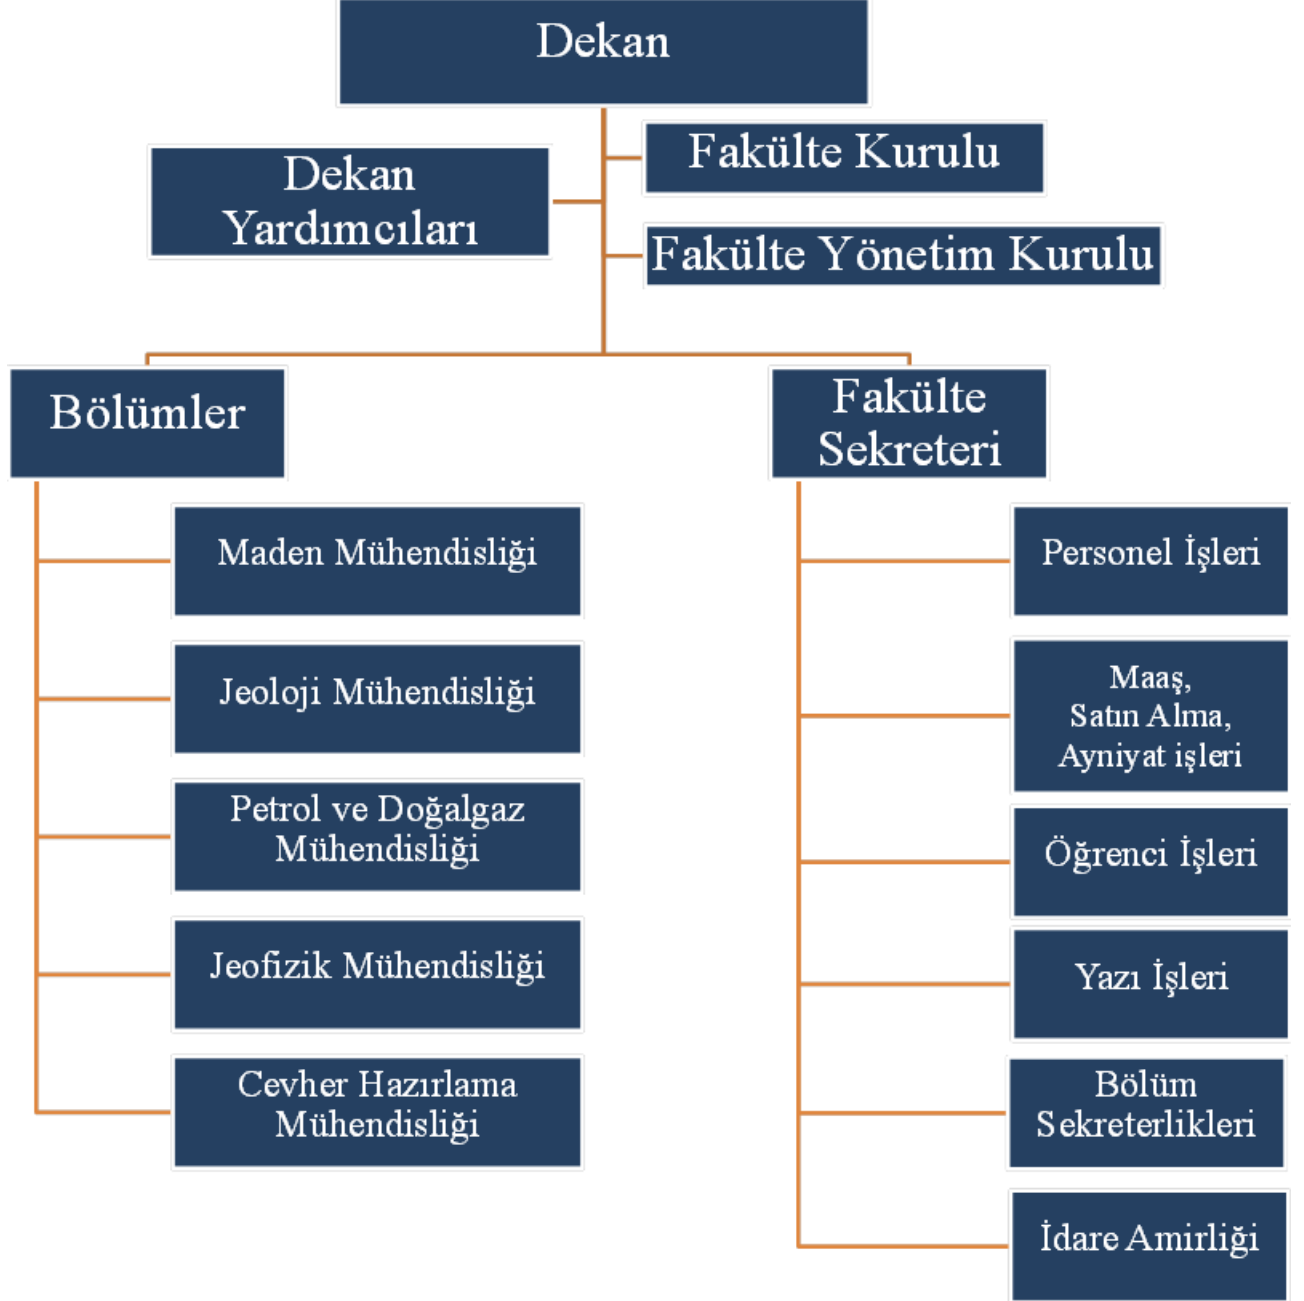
Dekan

Dekan Yardımcıları

Fakülte Kurulu

Fakülte Yönetim Kurulu

Bölümler

Fakülte Sekreteri

Maden Mühendisliği

Jeoloji Mühendisliği

Petrol ve Doğalgaz Mühendisliği

Jeofizik Mühendisliği

Cevher Hazırlama Mühendisliği

Personel İşleri

Maaş, Satın Alma, Ayniyat işleri

Öğrenci İşleri

Yazı İşleri

Bölüm Sekreterlikleri

İdare Amirliği